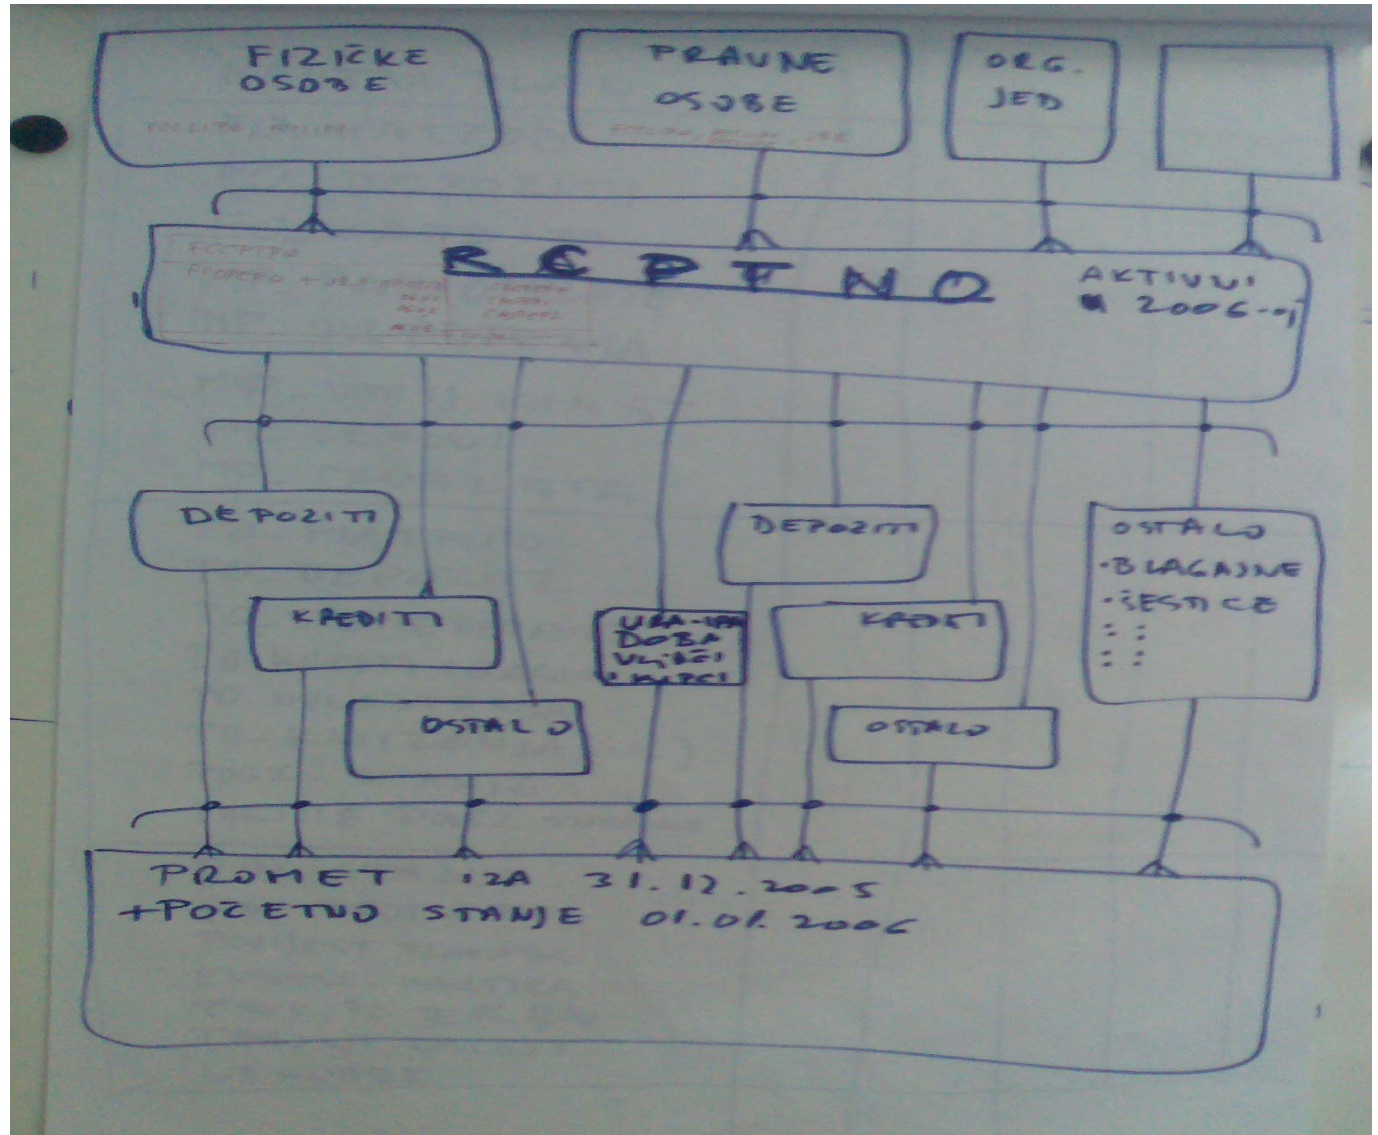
FIZIČKE OSOBE

PRAVNE OSOBE

ORG. JED

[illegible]

AKTIVNI
2006-01

DEPOZITI

KREDITI

OSTALO

UBA-IPA DOBA VLJEĆI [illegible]

DEPOZITI

KREDITI

OSTALO

OSTALO
·BLAGAJNE
·ŠESTICE
⋮ ⋮
⋮ ⋮

PROMET IZA 31.12.2005
+POČETNO STANJE 01.01.2006